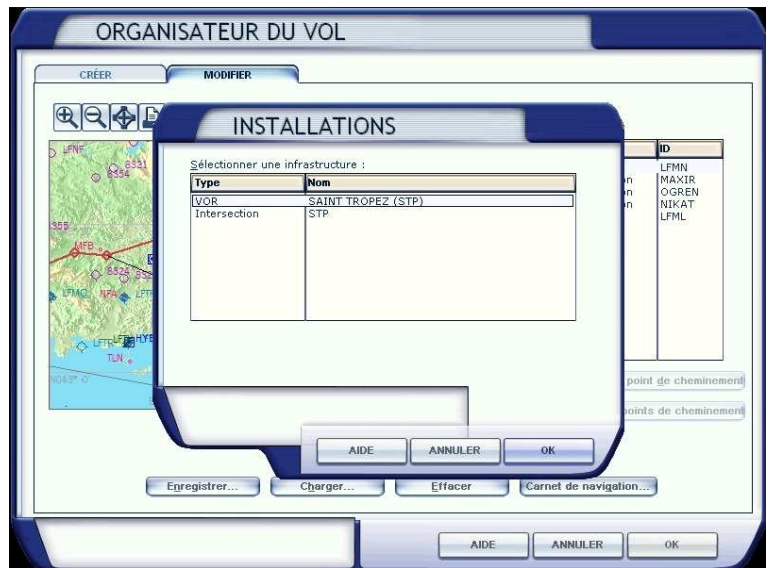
ORGANISATEUR DU VOL

CRÉER
MODIFIER

INSTALLATIONS

Sélectionner une infrastructure :

| Type | Nom |
|---|---|
| VOR | SAINT TROPEZ (STP) |
| Intersection | STP |

AIDE
ANNULER
OK

| ID |
|---|
| LFMN |
| MAXIR |
| OGREN |
| NIKAT |
| LFML |

point de cheminement
points de cheminement

LFNF
8554
8321
355
MFB
8526
LFMQ
NPA
LFTF
LFTH
HYE
TLN
N043°

Enregistrer...
Charger...
Effacer
Carnet de navigation...

AIDE
ANNULER
OK